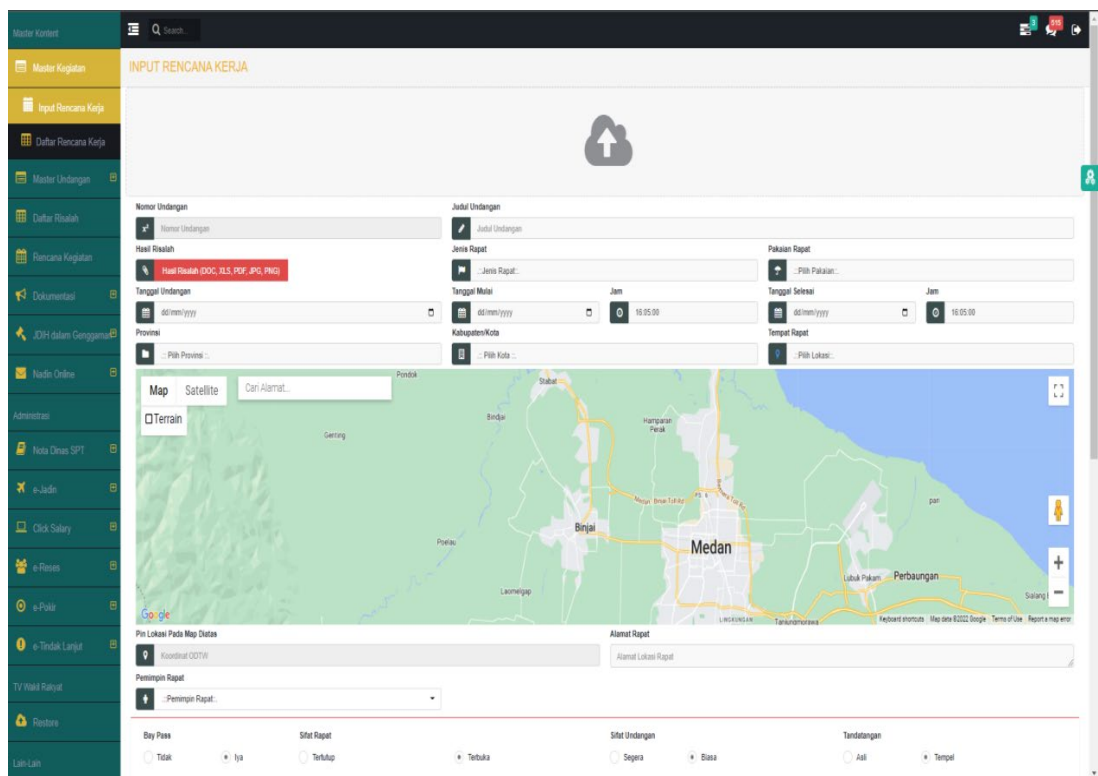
Master Konten
Master Kegiatan
Input Rencana Kerja
Daftar Rencana Kerja
Master Undangan
Daftar Risalah
Rencana Kegiatan
Dokumentasi
JDIH dalam Genggaman
Nadin Online
Administrasi
Nota Dinas SPT
e-Jadin
Click Salary
e-Reses
e-Pokir
e-Tindak Lanjut
TV Wakil Rakyat
Restore
Lain-Lain

Search

INPUT RENCANA KERJA

Nomor Undangan
Nomor Undangan
Judul Undangan
Judul Undangan
Hasil Risalah
Hasil Risalah (DOC, XLS, PDF, JPG, PNG)
Jenis Rapat
::Jenis Rapat::
Pakaian Rapat
::Pilih Pakaian::
Tanggal Undangan
dd/mm/yyyy
Tanggal Mulai
dd/mm/yyyy
Jam
16:05:00
Tanggal Selesai
dd/mm/yyyy
Jam
16:05:00
Provinsi
::Pilih Provinsi::
Kabupaten/Kota
::Pilih Kota::
Tempat Rapat
::Pilih Lokasi::

Map Satellite Cari Alamat...
Terrain
Pondok
Stabat
Binjai
Hamparan Perak
Genting
Binjai
Medan
Poelau
Laomelgap
Lubuk Pakam
Perbaungan
Sialang
Google
Keyboard shortcuts Map data ©2022 Google Terms of Use Report a map error

Pin Lokasi Pada Map Diatas
Koordinat ODTW
Alamat Rapat
Alamat Lokasi Rapat
Pemimpin Rapat
::Pemimpin Rapat::

Bay Pass
Tidak
Iya
Sifat Rapat
Tertutup
Terbuka
Sifat Undangan
Segera
Biasa
Tandatangan
Asli
Tempel